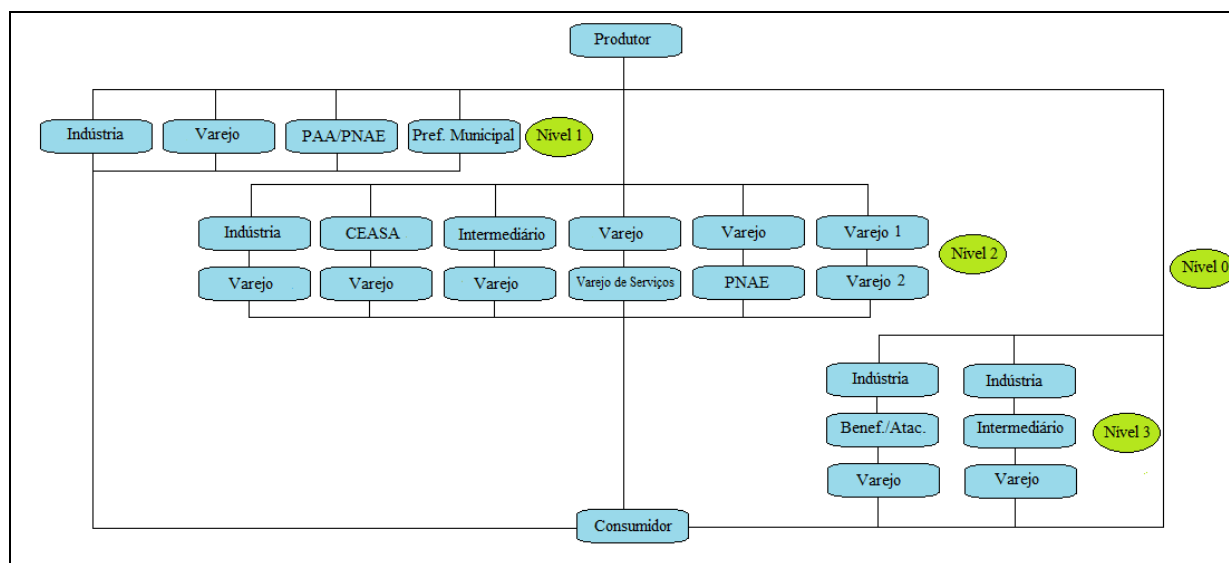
Produtor

Indústria
Varejo
PAA/PNAE
Pref. Municipal
Nivel 1

Indústria
Varejo
CEASA
Varejo
Intermediário
Varejo
Varejo
Varejo de Serviços
Varejo
PNAE
Varejo 1
Varejo 2
Nivel 2

Nivel 0

Indústria
Benef./Atac.
Varejo
Indústria
Intermediário
Varejo
Nivel 3

Consumidor